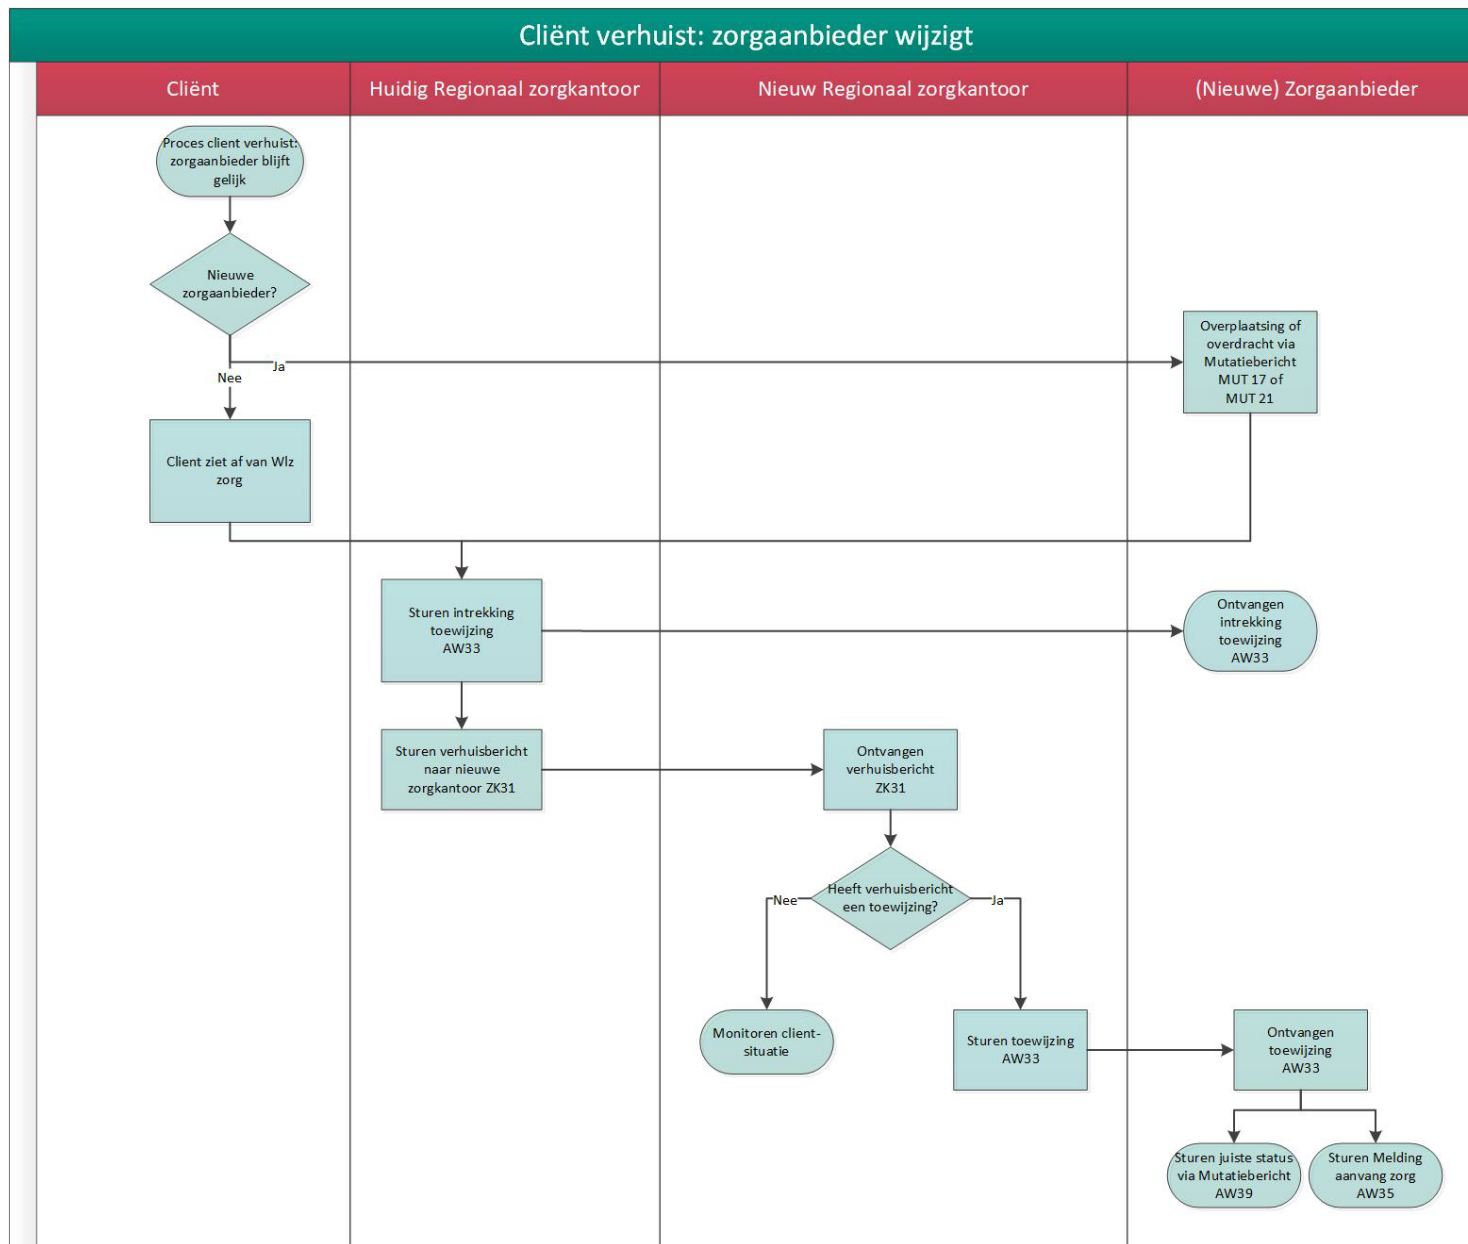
Cliënt verhuist: zorgaanbieder wijzigt

Cliënt

Huidig Regionaal zorgkantoor

Nieuw Regionaal zorgkantoor

(Nieuwe) Zorgaanbieder

Proces client verhuist: zorgaanbieder blijft gelijk

Nieuwe zorgaanbieder?

Ja

Nee

Overplaatsing of overdracht via Mutatiebericht MUT 17 of MUT 21

Client ziet af van Wlz zorg

Sturen intrekking toewijzing AW33

Ontvangen intrekking toewijzing AW33

Sturen verhuisbericht naar nieuwe zorgkantoor ZK31

Ontvangen verhuisbericht ZK31

Heeft verhuisbericht een toewijzing?

Nee

Ja

Monitoren client-situatie

Sturen toewijzing AW33

Ontvangen toewijzing AW33

Sturen juiste status via Mutatiebericht AW39

Sturen Melding aanvang zorg AW35